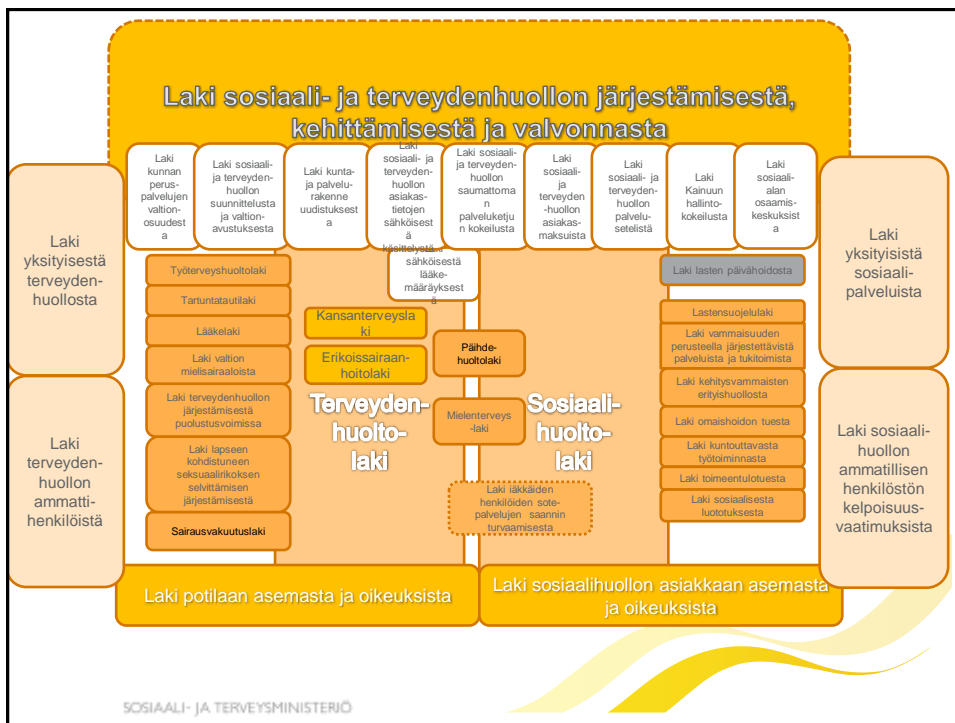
Laki sosiaali- ja terveydenhuollon järjestämisestä, kehittämisestä ja valvonnasta

Laki kunnan peruspalvelujen valtionosuudesta

Laki sosiaali- ja terveydenhuollon suunnittelusta ja valtionavustuksesta

Laki kunta- ja palvelurakenneuudistuksesta

Laki sosiaali- ja terveydenhuollon asiakastietojen sähköisestä käsittelystä

Laki sosiaali- ja terveydenhuollon saumattoman palveluketjun kokeilusta

Laki sosiaali- ja terveydenhuollon asiakasmaksuista

Laki sosiaali- ja terveydenhuollon palvelusetelistä

Laki Kainuun hallintokokeilusta

Laki sosiaalialan osaamiskeskuksista

Laki yksityisestä terveydenhuollosta

Laki yksityisistä sosiaalipalveluista

Laki sähköisestä lääkemääräyksestä

Työterveyshuoltolaki

Tartuntatautilaki

Lääkelaki

Laki valtion mielisairaaloista

Laki terveydenhuollon järjestämisestä puolustusvoimissa

Laki lapseen kohdistuneen seksuaalirikoksen selvittämisen järjestämisestä

Sairausvakuutuslaki

Kansanterveyslaki

Erikoissairaanhoitolaki

Päihdehuoltolaki

Mielenterveyslaki

Terveydenhuoltolaki

Sosiaalihuoltolaki

Laki ikääntyneen väestön toimintakyvyn tukemisesta sekä iäkkäiden henkilöiden sotepalvelujen saannin turvaamisesta

Laki lasten päivähoidosta

Lastensuojelulaki

Laki vammaisuuden perusteella järjestettävistä palveluista ja tukitoimista

Laki kehitysvammaisten erityishuollosta

Laki omaishoidon tuesta

Laki kuntouttavasta työtoiminnasta

Laki toimeentulotuesta

Laki sosiaalisesta luototuksesta

Laki terveydenhuollon ammattihenkilöistä

Laki sosiaalihuollon ammatillisen henkilöstön kelpoisuusvaatimuksista

Laki potilaan asemasta ja oikeuksista

Laki sosiaalihuollon asiakkaan asemasta ja oikeuksista

SOSIAALI- JA TERVEYSMINISTERIÖ